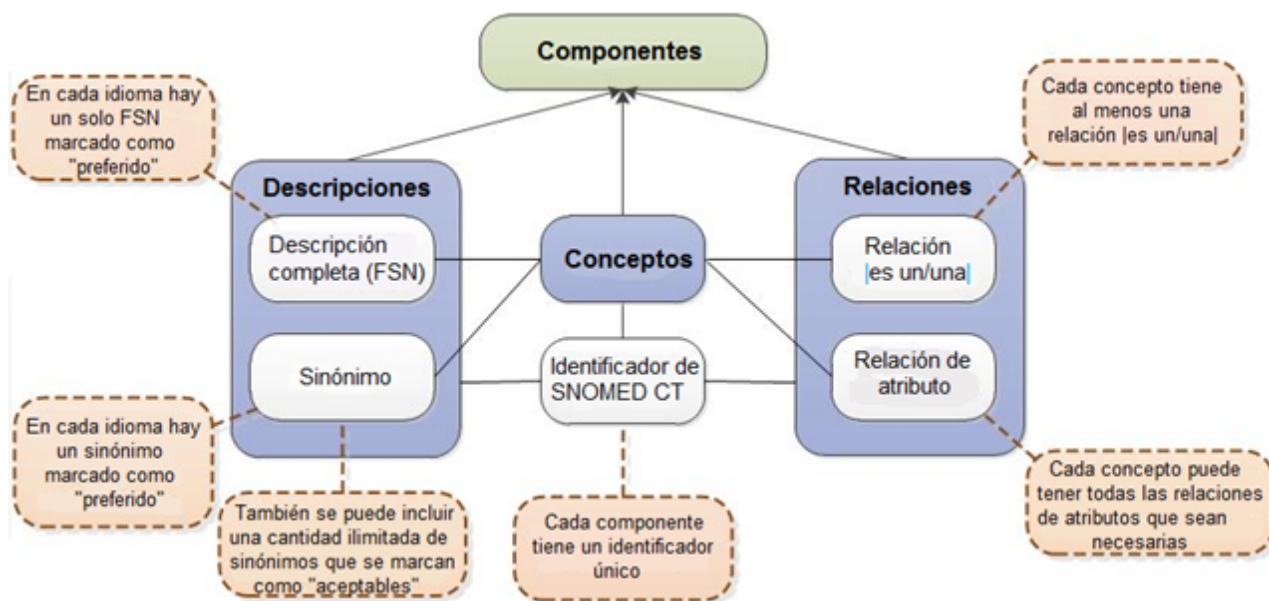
Componentes

En cada idioma hay un solo FSN marcado como "preferido"

Cada concepto tiene al menos una relación |es un/una|

Descripciones

Descripción completa (FSN)

Sinónimo

Conceptos

Identificador de SNOMED CT

Relaciones

Relación |es un/una|

Relación de atributo

En cada idioma hay un sinónimo marcado como "preferido"

También se puede incluir una cantidad ilimitada de sinónimos que se marcan como "aceptables"

Cada componente tiene un identificador único

Cada concepto puede tener todas las relaciones de atributos que sean necesarias